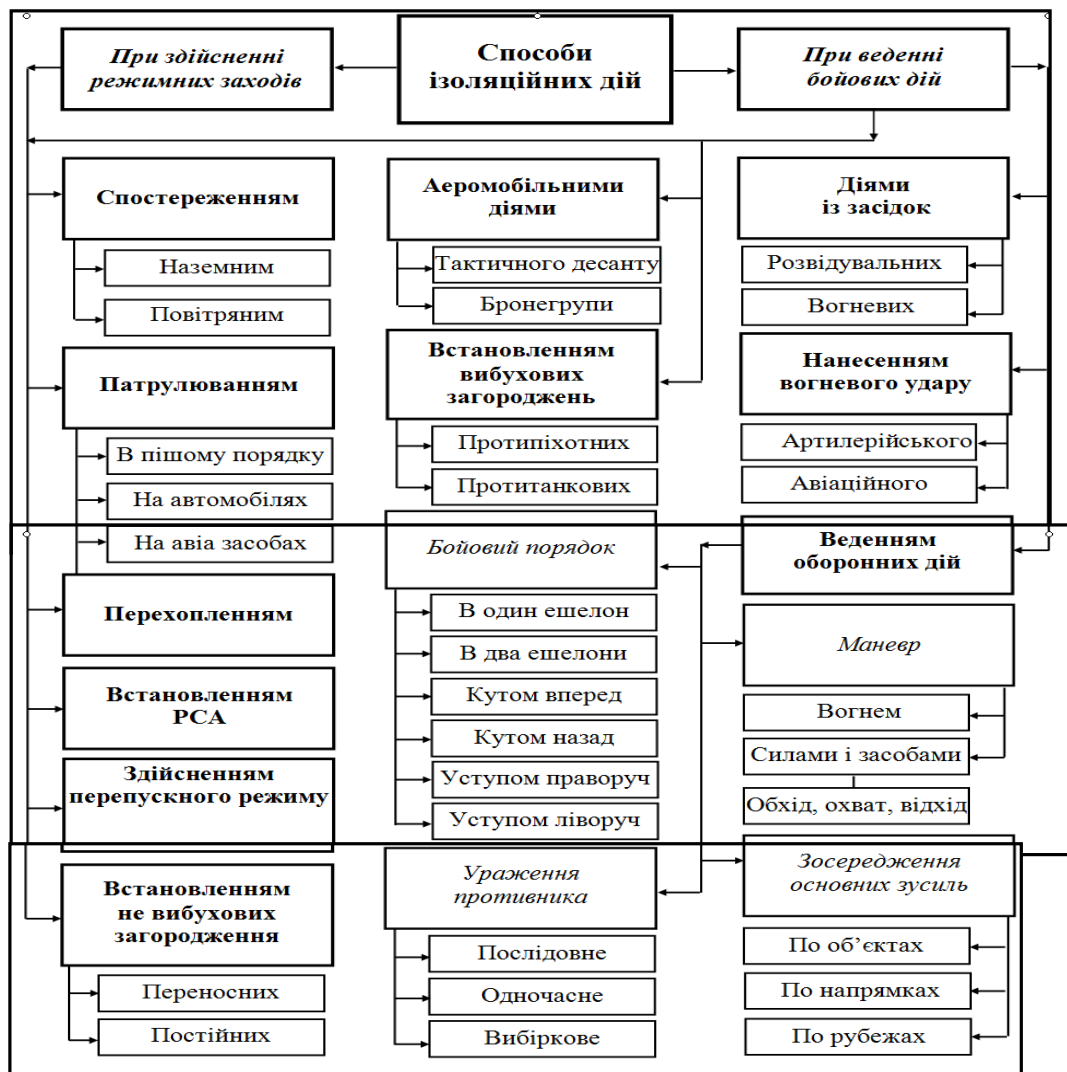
При здійсненні режимних заходів

Способи ізоляційних дій

При веденні бойових дій

Спостереженням

Наземним

Повітряним

Патрулюванням

В пішому порядку

На автомобілях

На авіа засобах

Перехопленням

Встановленням РСА

Здійсненням перепускного режиму

Встановленням не вибухових загородження

Переносних

Постійних

Аеромобільними діями

Тактичного десанту

Бронегрупи

Встановленням вибухових загороджень

Протипіхотних

Протитанкових

Бойовий порядок

В один ешелон

В два ешелони

Кутом вперед

Кутом назад

Уступом праворуч

Уступом ліворуч

Ураження противника

Послідовне

Одночасне

Вибіркове

Діями із засідок

Розвідувальних

Вогневих

Нанесенням вогневого удару

Артилерійського

Авіаційного

Веденням оборонних дій

Маневр

Вогнем

Силами і засобами

Обхід, охват, відхід

Зосередження основних зусиль

По об'єктах

По напрямках

По рубежах